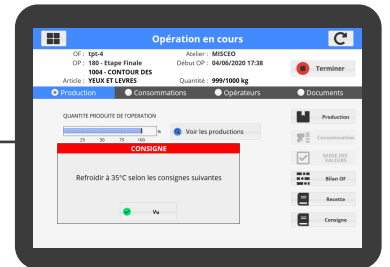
Opération en cours

OF : tpt-4
OP : 180 - Etape Finale
1004 - CONTOUR DES
Article : YEUX ET LEVRES

Atelier : MISCEO
Début OP : 04/06/2020 17:38
Quantité : 999/1000 kg

Terminer

Production
Consommations
Opérateurs
Documents

QUANTITE PRODUITE DE l'OPERATION

%
25 50 75 100

Voir les productions

CONSIGNE

Refroidir à 35°C selon les consignes suivantes

Vu

Production
Consommation
SAISIE DES VALEURS
Bilan OF
Recette
Consigne